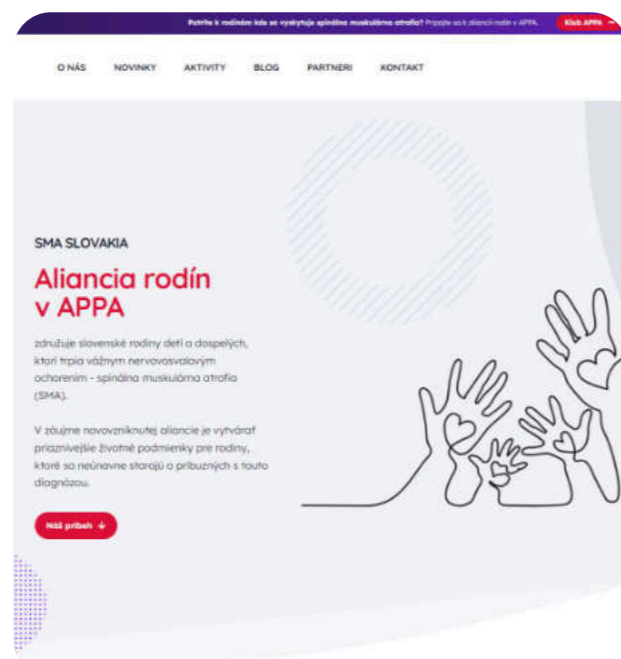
Patríte k rodinám kde sa vyskytuje spinálna muskulárna atrofia? Pripojte sa k aliancii rodín v APPA. Klub APPA

O NÁS NOVINKY AKTIVITY BLOG PARTNERI KONTAKT

SMA SLOVAKIA

Aliancia rodín v APPA

združuje slovenské rodiny detí a dospelých, ktorí trpia vážnym nervovosvalovým ochorením - spinálna muskulárna atrofia (SMA).

V záujme novovzniknutej aliancie je vytvárať priaznivejšie životné podmienky pre rodiny, ktoré sa neúnavne starajú o príbuzných s touto diagnózou.

Náš príbeh